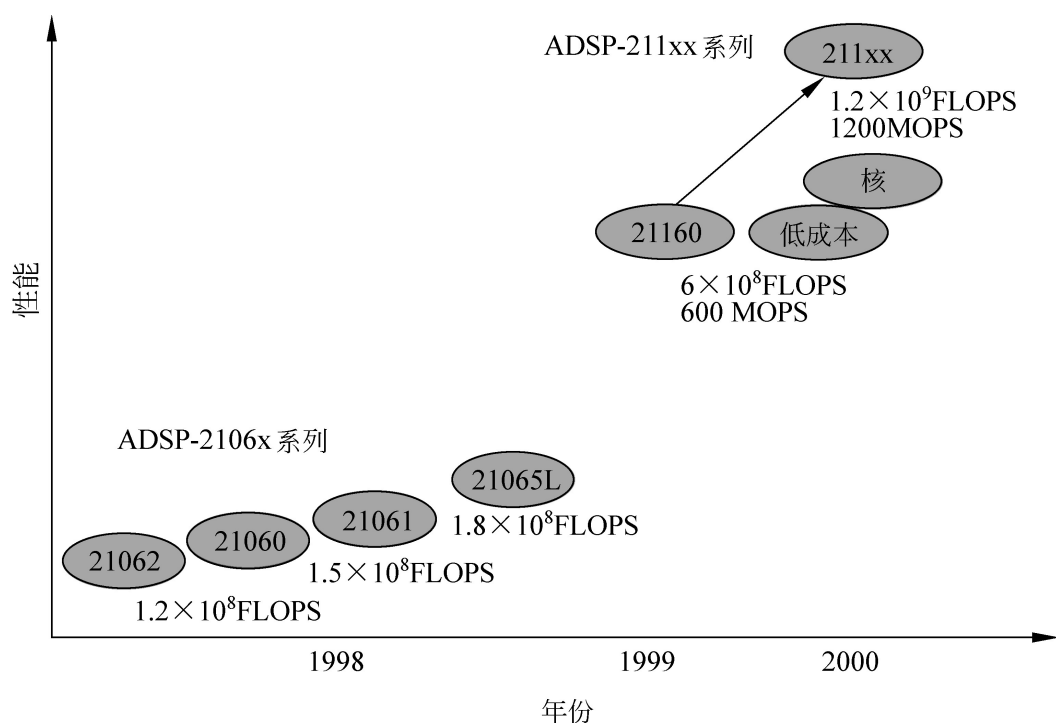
ADSP-211xx 系列

211xx

$1.2\times10^9$FLOPS
1200MOPS

核

21160

低成本

$6\times10^8$FLOPS
600 MOPS

性能

ADSP-2106x 系列

21065L

$1.8\times10^8$FLOPS

21061

21060

$1.5\times10^8$FLOPS

21062

$1.2\times10^8$FLOPS

1998

1999

2000

年份